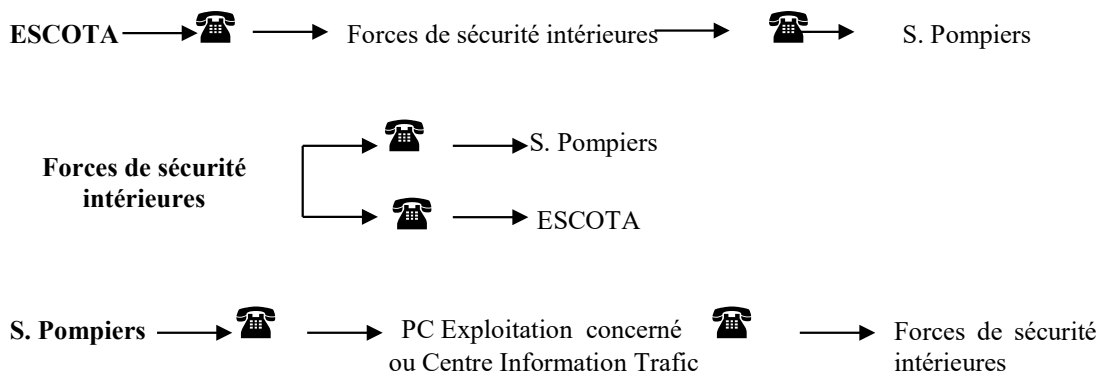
**ESCOTA** Forces de sécurité intérieures S. Pompiers

**Forces de sécurité intérieures** S. Pompiers

ESCOTA

**S. Pompiers** PC Exploitation concerné ou Centre Information Trafic Forces de sécurité intérieures